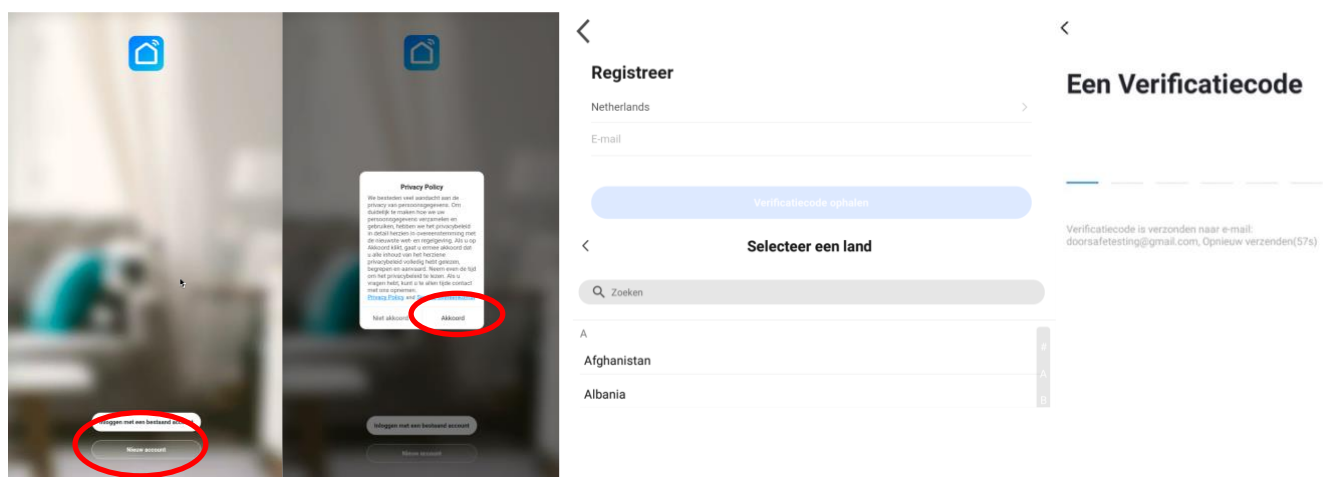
Inloggen met een bestaand account

Nieuw account

Privacy Policy

We besteden veel aandacht aan de privacy van persoonsgegevens. Om duidelijk te maken hoe we uw persoonsgegevens verzamelen en gebruiken, hebben we het privacybeleid in detail herzien in overeenstemming met de nieuwste wet- en regelgeving. Als u op Akkoord klikt, gaat u ermee akkoord dat u alle inhoud van het herziene privacybeleid volledig hebt gelezen, begrepen en aanvaard. Neem even de tijd om het privacybeleid te lezen. Als u vragen hebt, kunt u te allen tijde contact met ons opnemen.

Privacy Policy and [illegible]

Niet akkoord

Akkoord

Inloggen met een bestaand account

Nieuw account

<

Registreer

Netherlands

>

E-mail

Verificatiecode ophalen

<

Selecteer een land

Zoeken

A

Afghanistan

Albania

#

A

B

<

Een Verificatiecode

Verificatiecode is verzonden naar e-mail: doorsafetesting@gmail.com, Opnieuw verzenden(57s)